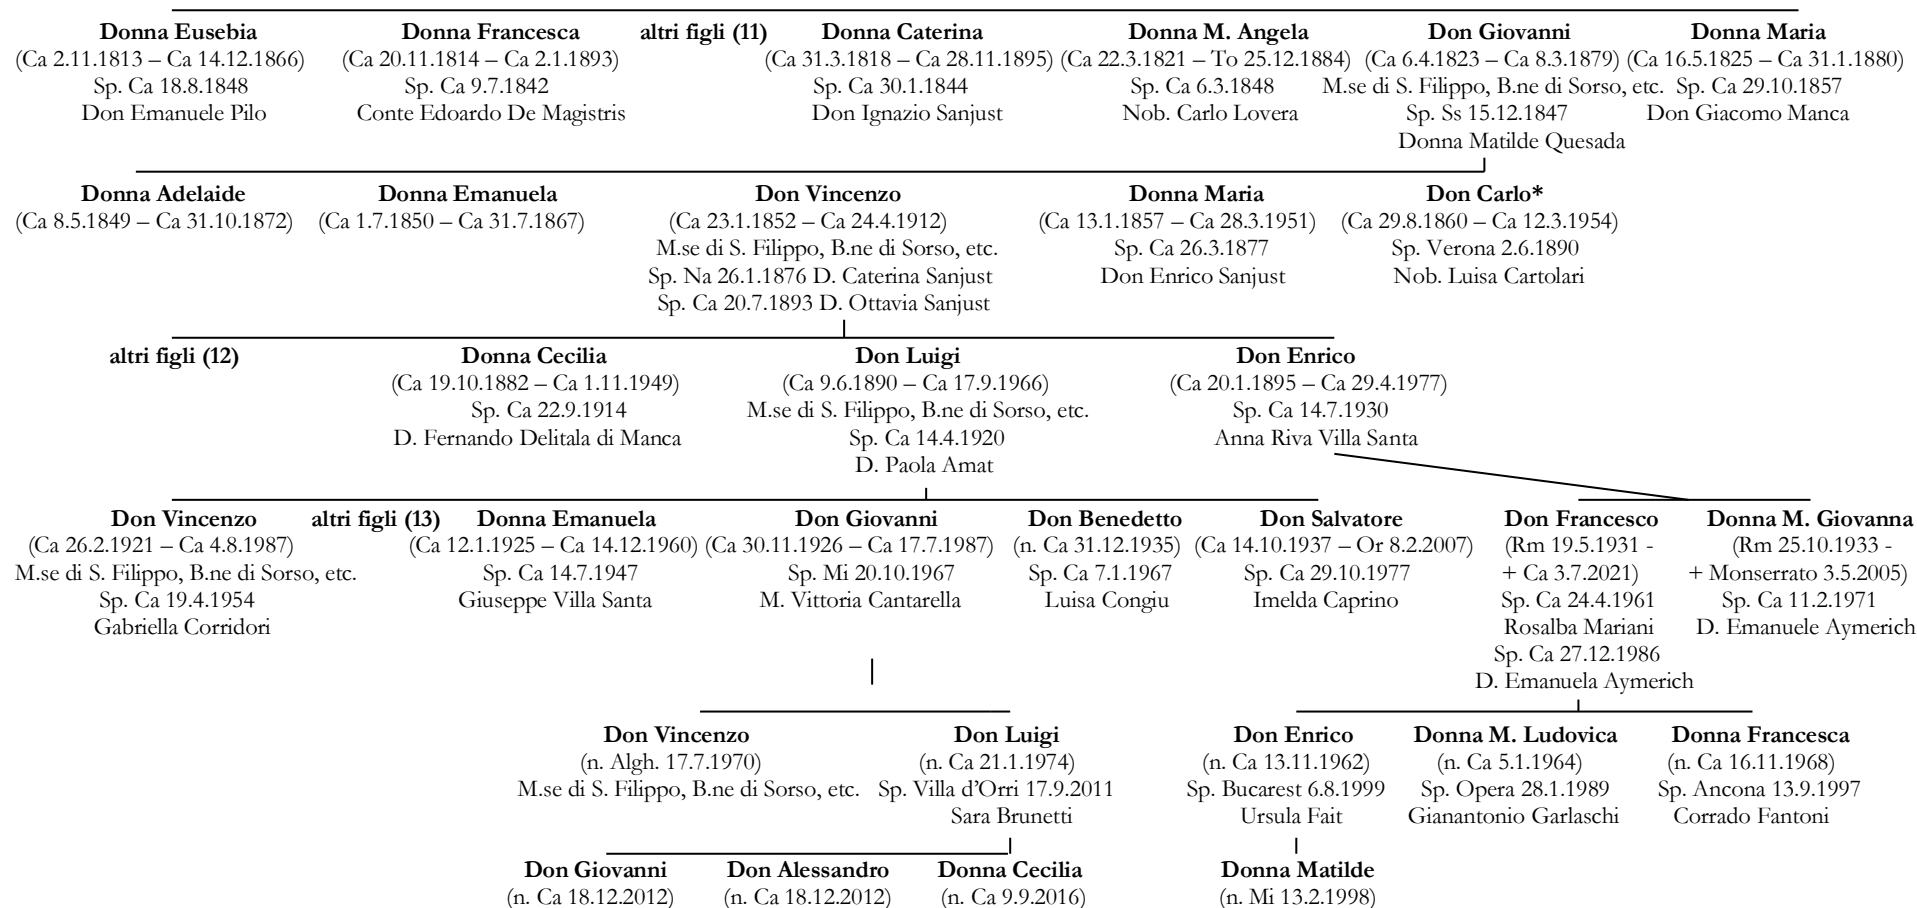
**Donna Eusebia**
(Ca 2.11.1813 – Ca 14.12.1866)
Sp. Ca 18.8.1848
Don Emanuele Pilo

**Donna Francesca**
(Ca 20.11.1814 – Ca 2.1.1893)
Sp. Ca 9.7.1842
Conte Edoardo De Magistris

**altri figli (11)**

**Donna Caterina**
(Ca 31.3.1818 – Ca 28.11.1895)
Sp. Ca 30.1.1844
Don Ignazio Sanjust

**Donna M. Angela**
(Ca 22.3.1821 – To 25.12.1884)
Sp. Ca 6.3.1848
Nob. Carlo Lovera

**Don Giovanni**
(Ca 6.4.1823 – Ca 8.3.1879)
M.se di S. Filippo, B.ne di Sorso, etc.
Sp. Ss 15.12.1847
Donna Matilde Quesada

**Donna Maria**
(Ca 16.5.1825 – Ca 31.1.1880)
Sp. Ca 29.10.1857
Don Giacomo Manca

**Donna Adelaide**
(Ca 8.5.1849 – Ca 31.10.1872)

**Donna Emanuela**
(Ca 1.7.1850 – Ca 31.7.1867)

**Don Vincenzo**
(Ca 23.1.1852 – Ca 24.4.1912)
M.se di S. Filippo, B.ne di Sorso, etc.
Sp. Na 26.1.1876 D. Caterina Sanjust
Sp. Ca 20.7.1893 D. Ottavia Sanjust

**Donna Maria**
(Ca 13.1.1857 – Ca 28.3.1951)
Sp. Ca 26.3.1877
Don Enrico Sanjust

**Don Carlo***
(Ca 29.8.1860 – Ca 12.3.1954)
Sp. Verona 2.6.1890
Nob. Luisa Cartolari

**altri figli (12)**

**Donna Cecilia**
(Ca 19.10.1882 – Ca 1.11.1949)
Sp. Ca 22.9.1914
D. Fernando Delitala di Manca

**Don Luigi**
(Ca 9.6.1890 – Ca 17.9.1966)
M.se di S. Filippo, B.ne di Sorso, etc.
Sp. Ca 14.4.1920
D. Paola Amat

**Don Enrico**
(Ca 20.1.1895 – Ca 29.4.1977)
Sp. Ca 14.7.1930
Anna Riva Villa Santa

**Don Vincenzo**
(Ca 26.2.1921 – Ca 4.8.1987)
M.se di S. Filippo, B.ne di Sorso, etc.
Sp. Ca 19.4.1954
Gabriella Corridori

**altri figli (13)**

**Donna Emanuela**
(Ca 12.1.1925 – Ca 14.12.1960)
Sp. Ca 14.7.1947
Giuseppe Villa Santa

**Don Giovanni**
(Ca 30.11.1926 – Ca 17.7.1987)
Sp. Mi 20.10.1967
M. Vittoria Cantarella

**Don Benedetto**
(n. Ca 31.12.1935)
Sp. Ca 7.1.1967
Luisa Congiu

**Don Salvatore**
(Ca 14.10.1937 – Or 8.2.2007)
Sp. Ca 29.10.1977
Imelda Caprino

**Don Francesco**
(Rm 19.5.1931 -
+ Ca 3.7.2021)
Sp. Ca 24.4.1961
Rosalba Mariani
Sp. Ca 27.12.1986
D. Emanuela Aymerich

**Donna M. Giovanna**
(Rm 25.10.1933 -
+ Monserrato 3.5.2005)
Sp. Ca 11.2.1971
D. Emanuele Aymerich

**Don Vincenzo**
(n. Algh. 17.7.1970)
M.se di S. Filippo, B.ne di Sorso, etc.

**Don Luigi**
(n. Ca 21.1.1974)
Sp. Villa d'Orri 17.9.2011
Sara Brunetti

**Don Enrico**
(n. Ca 13.11.1962)
Sp. Bucarest 6.8.1999
Ursula Fait

**Donna M. Ludovica**
(n. Ca 5.1.1964)
Sp. Opera 28.1.1989
Gianantonio Garlaschi

**Donna Francesca**
(n. Ca 16.11.1968)
Sp. Ancona 13.9.1997
Corrado Fantoni

**Don Giovanni**
(n. Ca 18.12.2012)

**Don Alessandro**
(n. Ca 18.12.2012)

**Donna Cecilia**
(n. Ca 9.9.2016)

**Donna Matilde**
(n. Mi 13.2.1998)